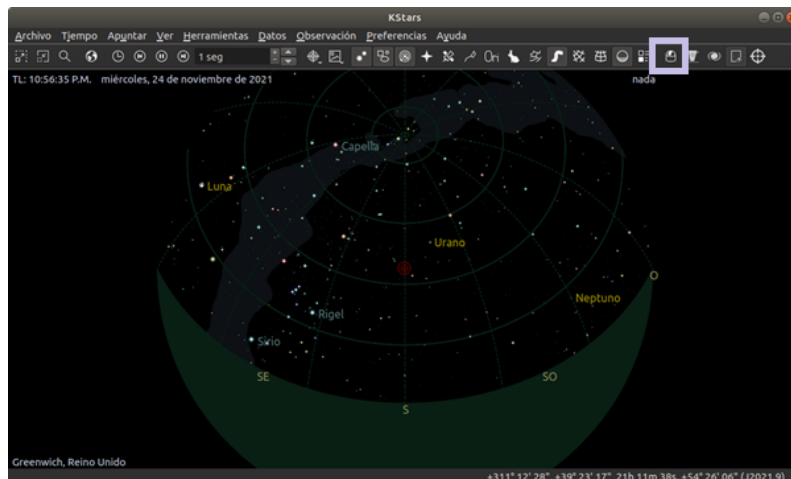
KStars

Archivo Tiempo Apuntar Ver Herramientas Datos Observación Preferencias Ayuda

1 seg

TL: 10:56:35 P.M. miércoles, 24 de noviembre de 2021

nada

Capella

Luna

Urano

Neptuno

O

Rigel

Sirio

SE

SO

S

Greenwich, Reino Unido

+311° 12' 28" +39° 23' 17" 21h 11m 38s, +54° 26' 06" (J2021.9)